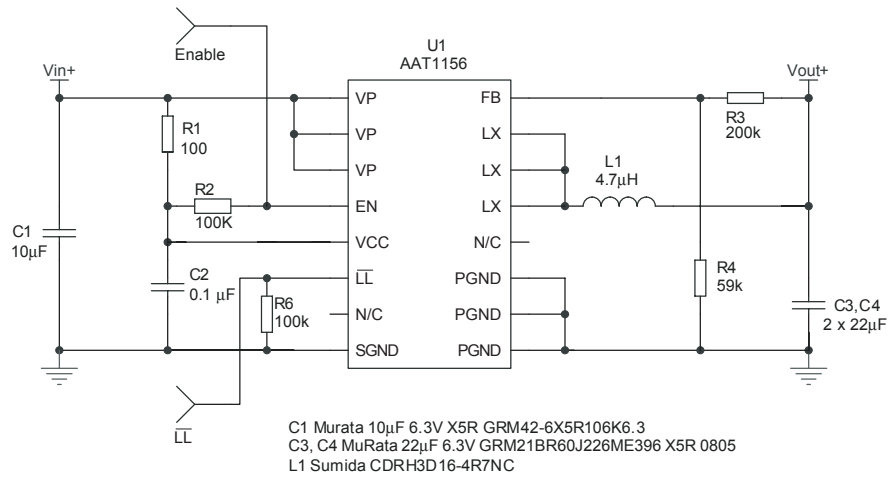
Enable

U1
AAT1156

Vin+

Vout+

VP
VP
VP
EN
VCC
$\overline{LL}$
N/C
SGND

FB
LX
LX
LX
N/C
PGND
PGND
PGND

R1
100

R2
100K

C1
10µF

C2
0.1 µF

R6
100k

R3
200k

L1
4.7µH

R4
59k

C3,C4
2 x 22µF

$\overline{LL}$

C1 Murata 10µF 6.3V X5R GRM42-6X5R106K6.3
C3, C4 MuRata 22µF 6.3V GRM21BR60J226ME396 X5R 0805
L1 Sumida CDRH3D16-4R7NC